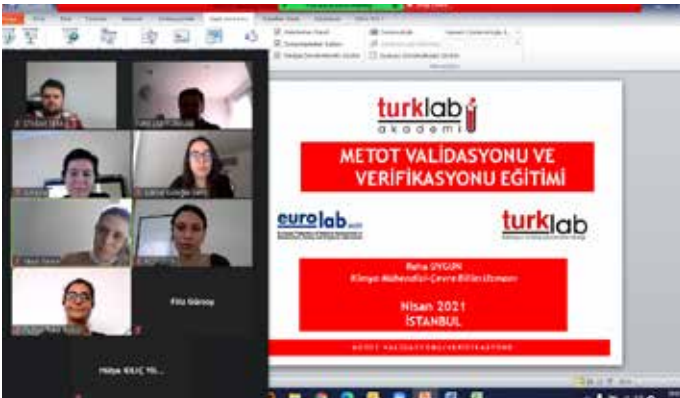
turklab
akademi

METOT VALİDASYONU VE VERİFİKASYONU EĞİTİMİ

eurolab

turklab

Reha UYGUN
Kimya Mühendisi-Çevre Bilim Uzmanı

Nisan 2021
İSTANBUL

METOT VALİDASYONU VERİFİKASYONU

Filiz Güray

Hülya KILIÇ YIL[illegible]